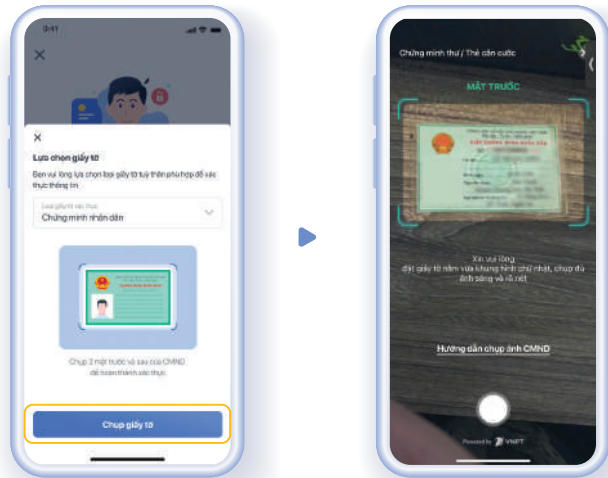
9:41

Lựa chọn giấy tờ

Bạn vui lòng lựa chọn loại giấy tờ tuỳ thân phù hợp để xác thực thông tin

Loại giấy tờ xác thực
Chứng minh nhân dân

Chụp 2 mặt trước và sau của CMND để hoàn thành xác thực

Chụp giấy tờ

Chứng minh thư / Thẻ căn cước

MẶT TRƯỚC

Xin vui lòng đặt giấy tờ nằm vừa khung hình chữ nhật, chụp đủ ánh sáng và rõ nét

Hướng dẫn chụp ảnh CMND

Powered by VNPT